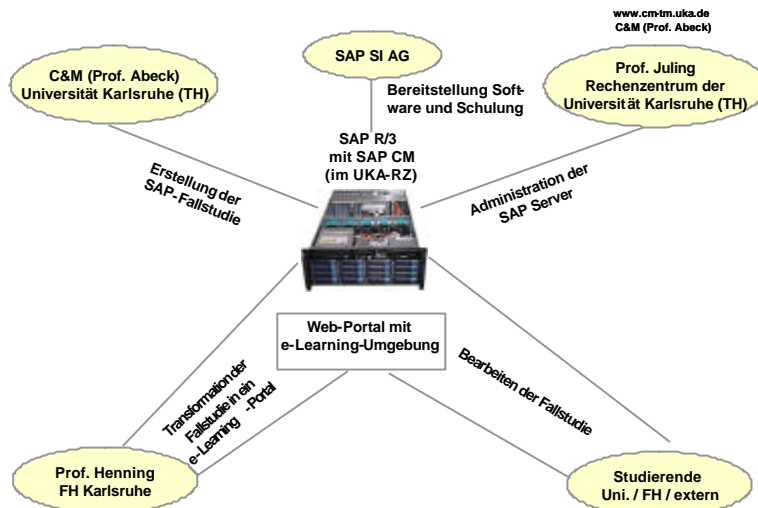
www.cm-tm.uka.de
C&M (Prof. Abeck)

SAP SI AG

C&M (Prof. Abeck)
Universität Karlsruhe (TH)

Bereitstellung Software und Schulung

Prof. Juling
Rechenzentrum der
Universität Karlsruhe (TH)

SAP R/3
mit SAP CM
(im UKA-RZ)

Erstellung der SAP-Fallstudie

Administration der SAP Server

Web-Portal mit
e-Learning-Umgebung

Transformation der Fallstudie in ein e-Learning -Portal

Bearbeiten der Fallstudie

Prof. Henning
FH Karlsruhe

Studierende
Uni. / FH / extern